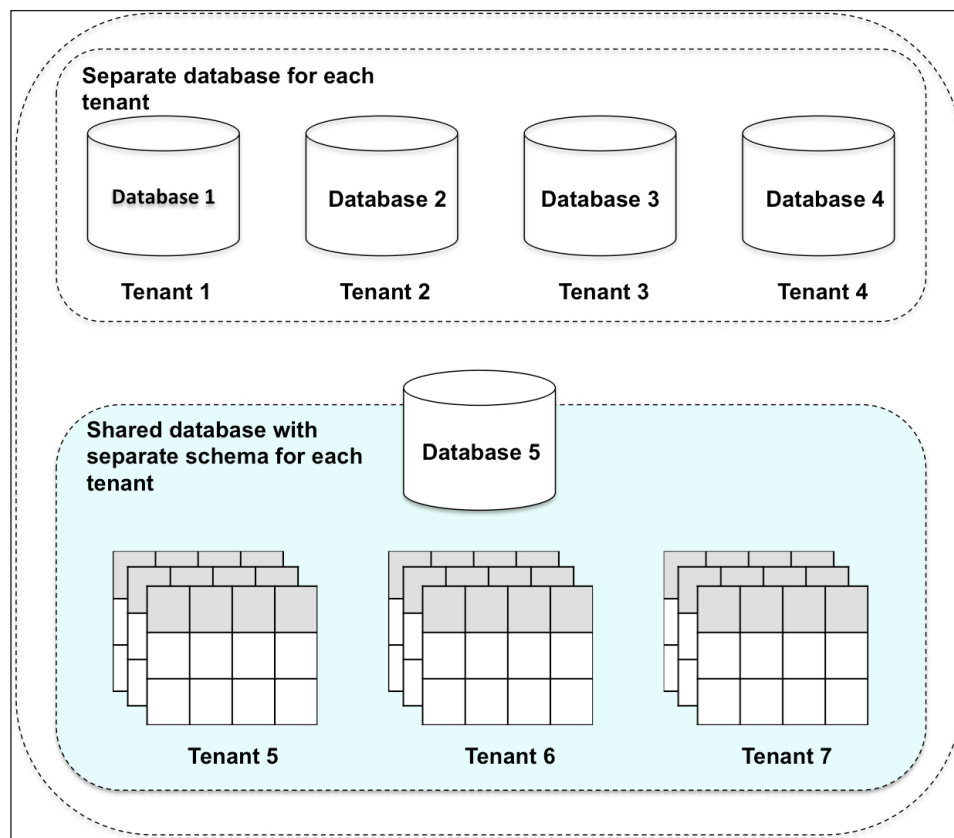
Separate database for each tenant

Database 1
Database 2
Database 3
Database 4

Tenant 1
Tenant 2
Tenant 3
Tenant 4

Shared database with separate schema for each tenant

Database 5

Tenant 5
Tenant 6
Tenant 7